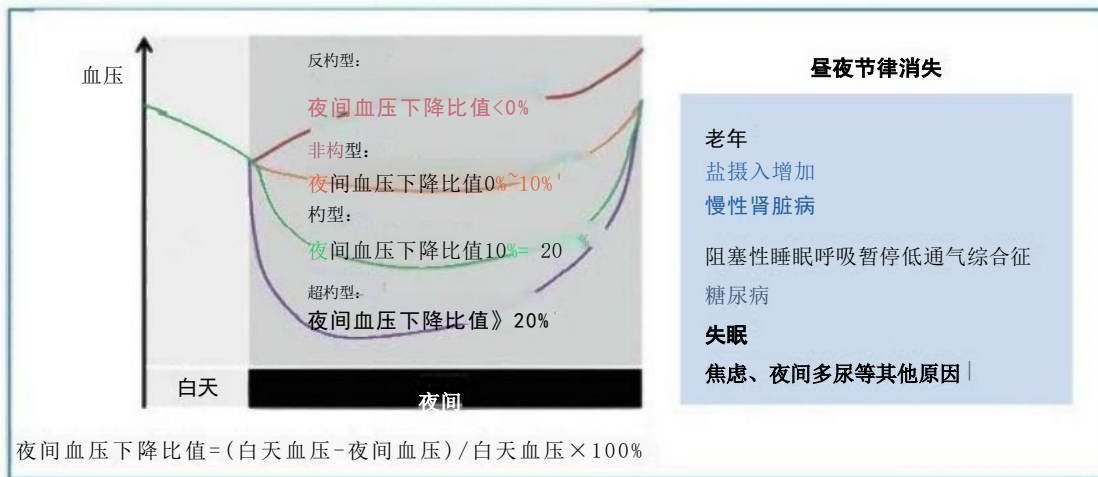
血压

反杓型：
夜间血压下降比值<0%
非杓型：
夜间血压下降比值0%~10%
杓型：
夜间血压下降比值10%=20
超杓型：
夜间血压下降比值》20%

白天
夜间

夜间血压下降比值=(白天血压-夜间血压)/白天血压×100%

昼夜节律消失

老年
盐摄入增加
慢性肾脏病

阻塞性睡眠呼吸暂停低通气综合征
糖尿病
失眠
焦虑、夜间多尿等其他原因